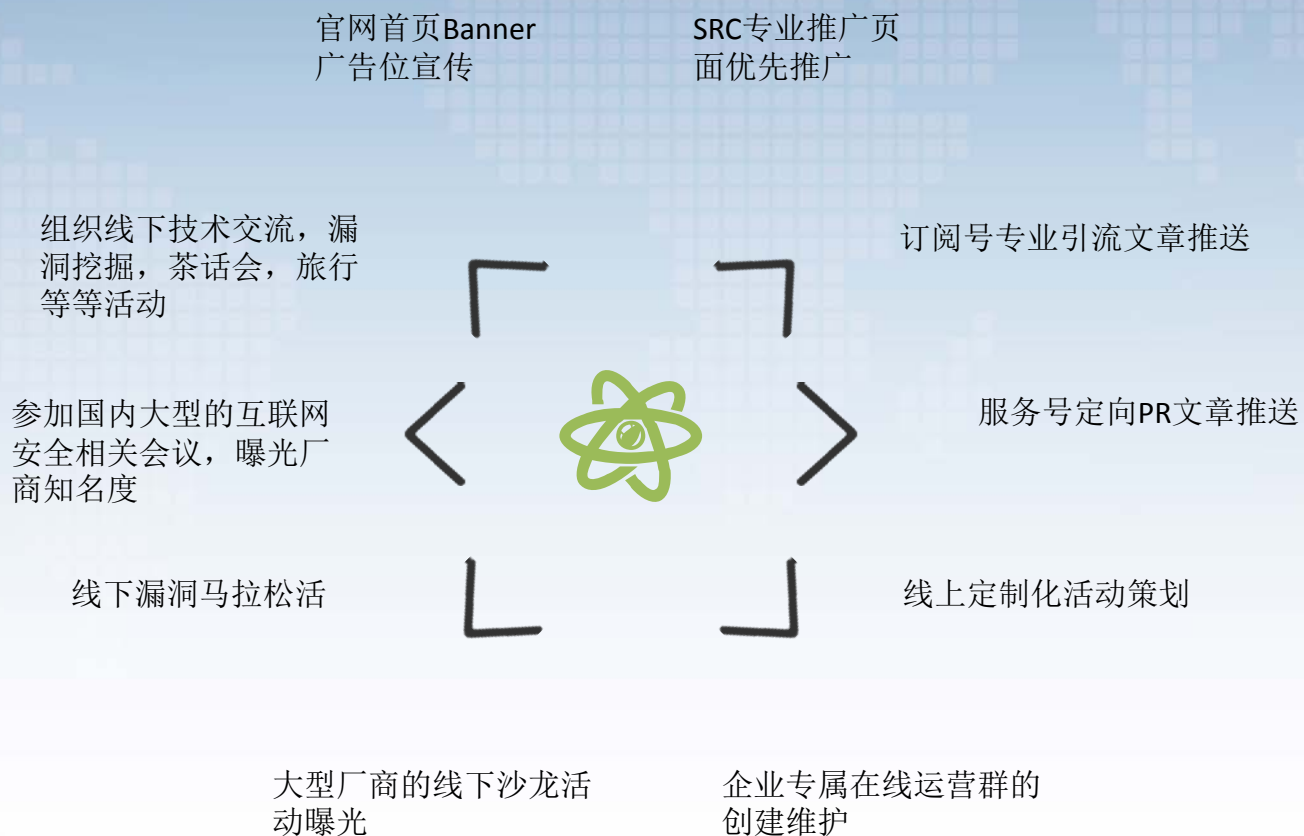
官网首页Banner广告位宣传

SRC专业推广页面优先推广

组织线下技术交流，漏洞挖掘，茶话会，旅行等等活动

订阅号专业引流文章推送

参加国内大型的互联网安全相关会议，曝光厂商知名度

服务号定向PR文章推送

线下漏洞马拉松活

线上定制化活动策划

大型厂商的线下沙龙活动曝光

企业专属在线运营群的创建维护